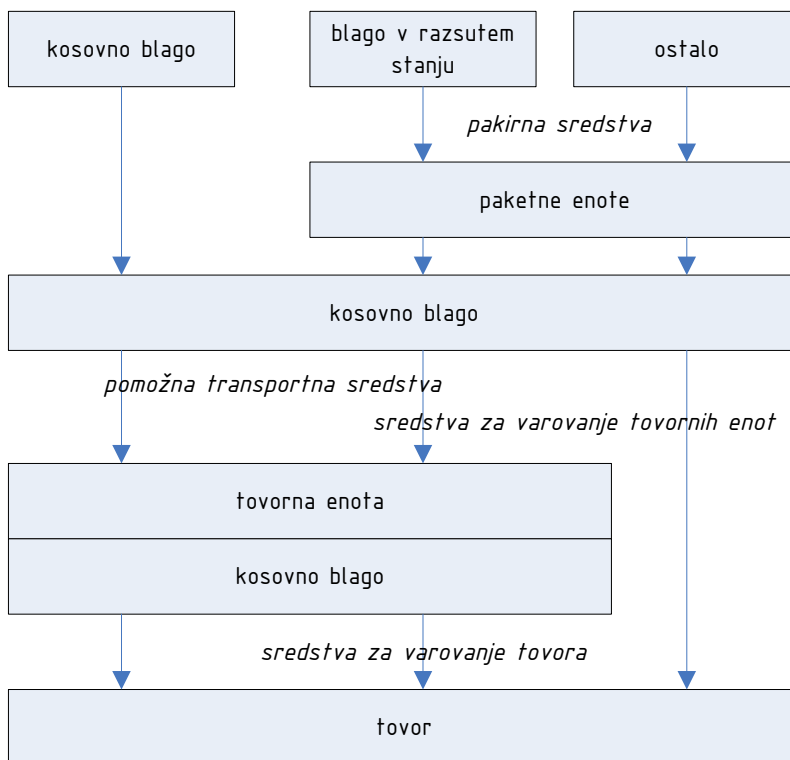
kosovno blago

blago v razsutem stanju

ostalo

pakirna sredstva

paketne enote

kosovno blago

pomožna transportna sredstva

sredstva za varovanje tovornih enot

tovorna enota

kosovno blago

sredstva za varovanje tovora

tovor